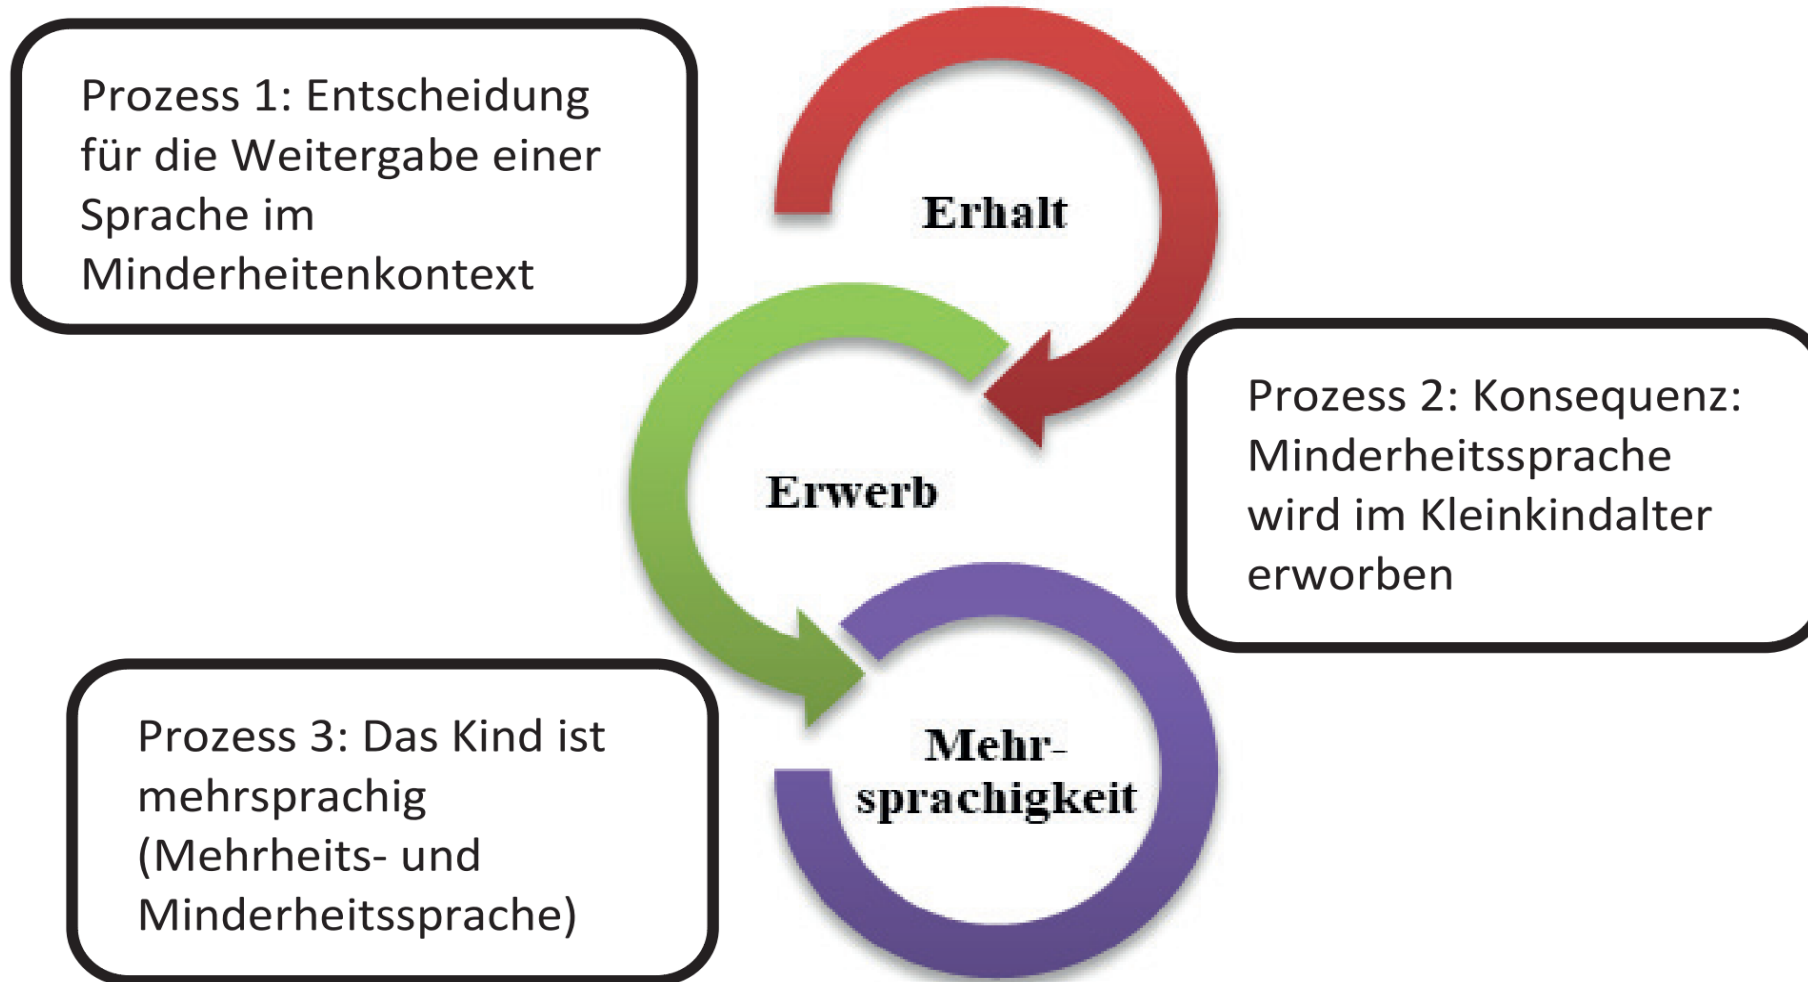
Prozess 1: Entscheidung für die Weitergabe einer Sprache im Minderheitenkontext

Erhalt

Erwerb

Prozess 2: Konsequenz: Minderheitssprache wird im Kleinkindalter erworben

Prozess 3: Das Kind ist mehrsprachig (Mehrheits- und Minderheitssprache)

Mehr-sprachigkeit